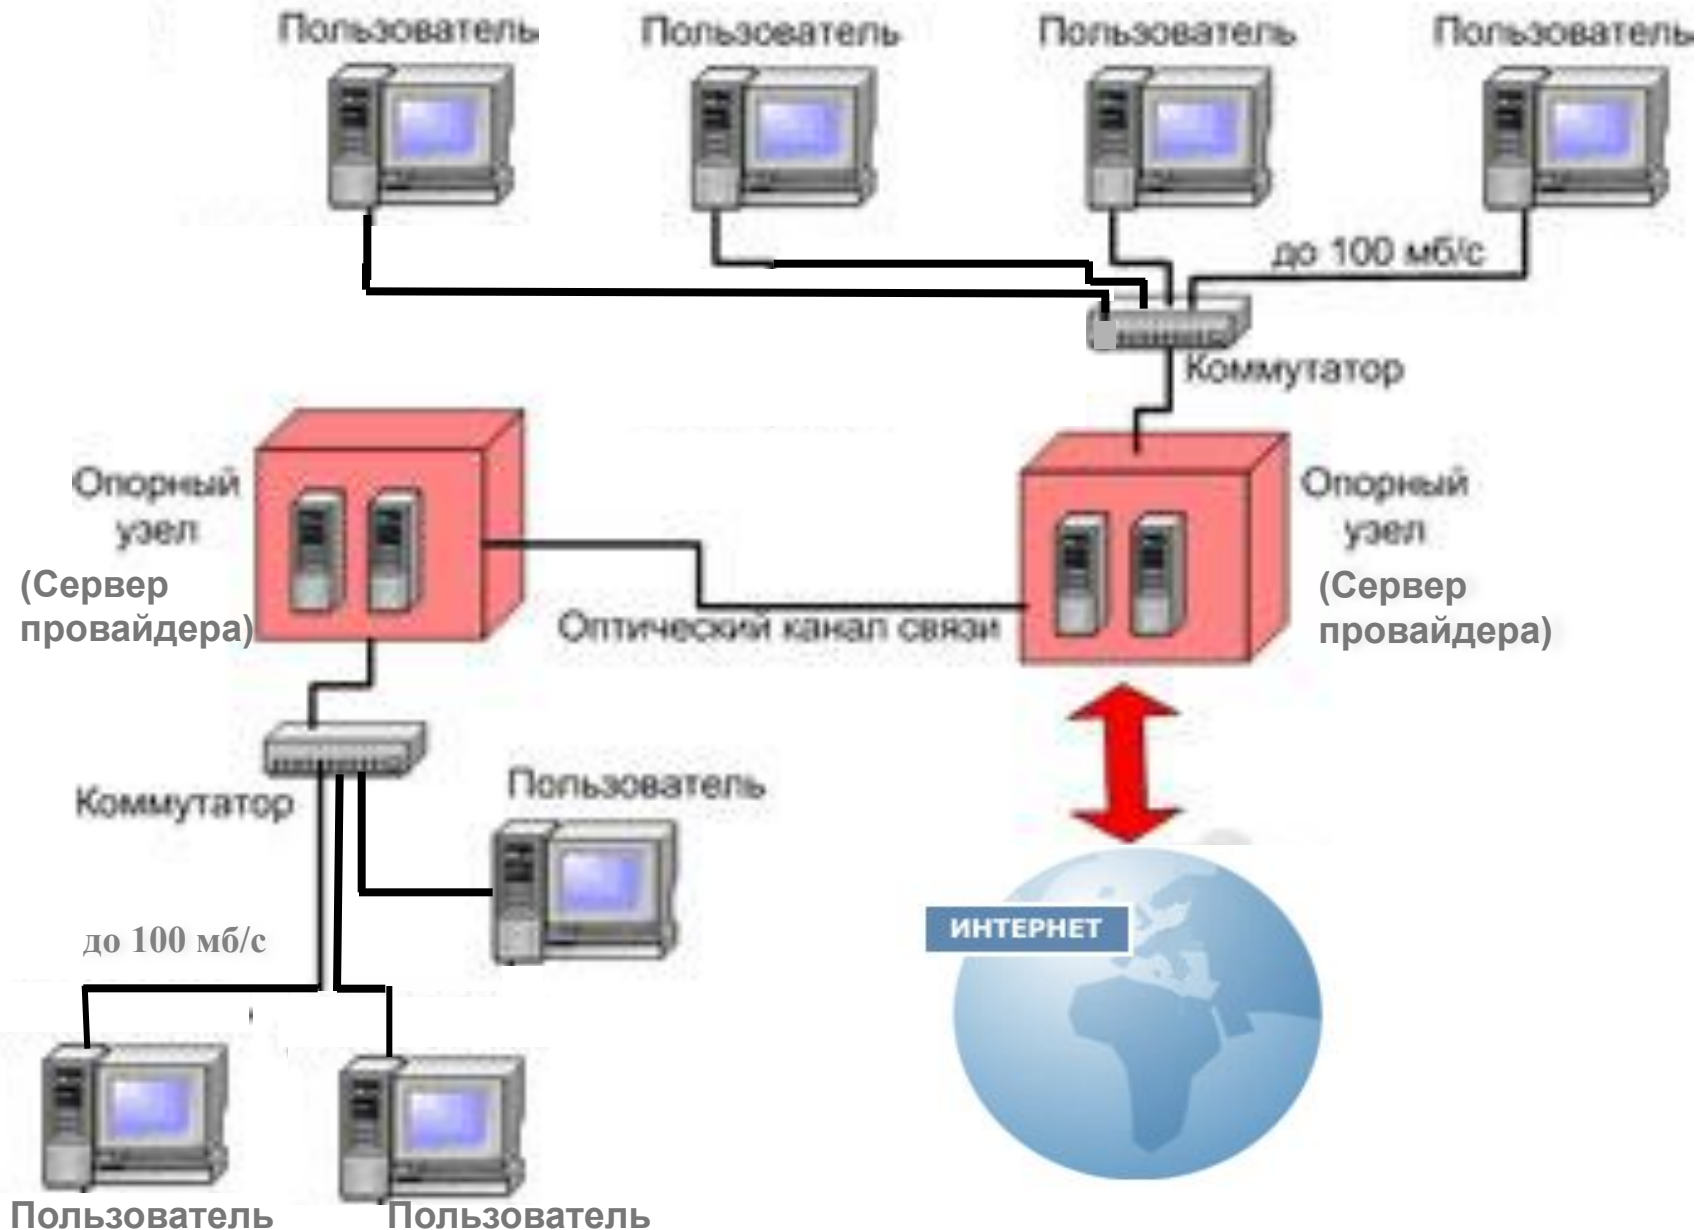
Пользователь

Пользователь

Пользователь

Пользователь

до 100 мб/с

Коммутатор

Опорный узел

(Сервер провайдера)

Опорный узел

(Сервер провайдера)

Оптический канал связи

Коммутатор

Пользователь

до 100 мб/с

ИНТЕРНЕТ

Пользователь

Пользователь